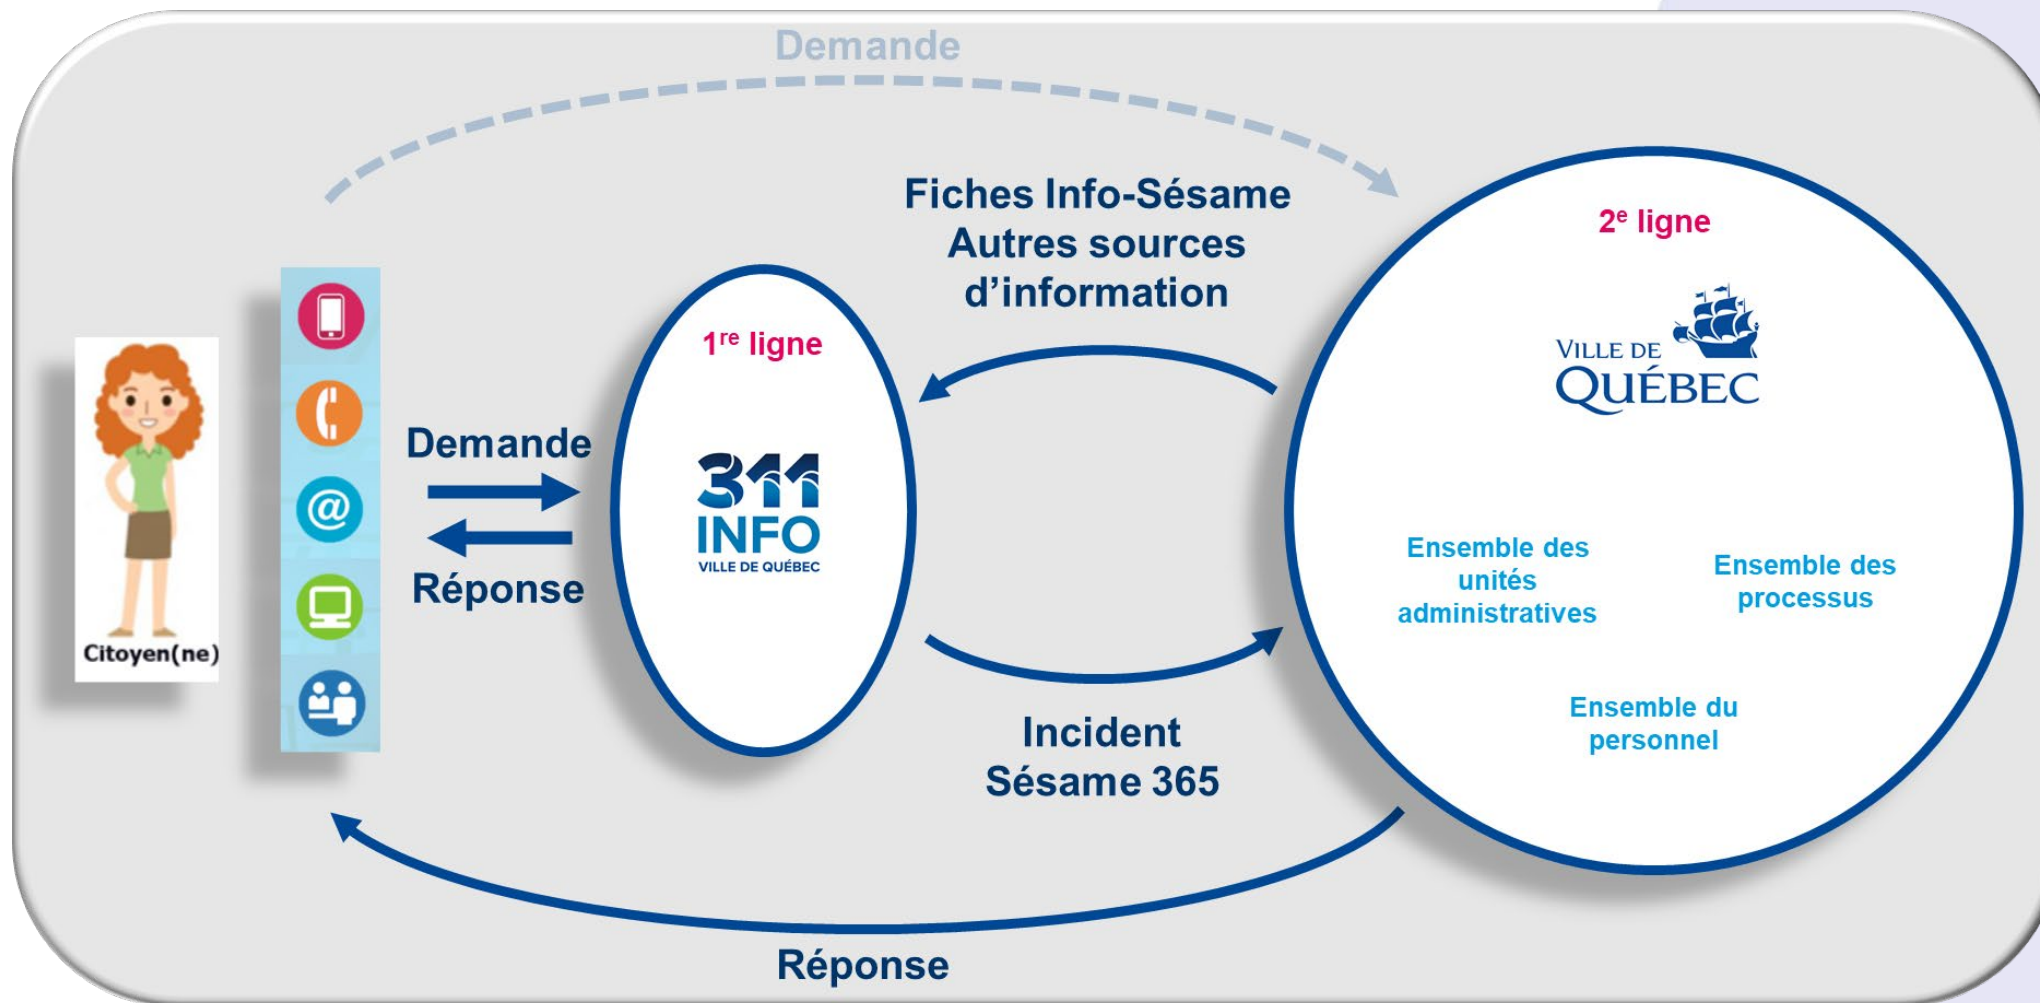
Demande

Citoyen(ne)

Demande

Réponse

1$^{re}$ ligne

311 INFO VILLE DE QUÉBEC

Fiches Info-Sésame
Autres sources d'information

Incident
Sésame 365

2$^{e}$ ligne

VILLE DE QUÉBEC

Ensemble des unités administratives

Ensemble des processus

Ensemble du personnel

Réponse